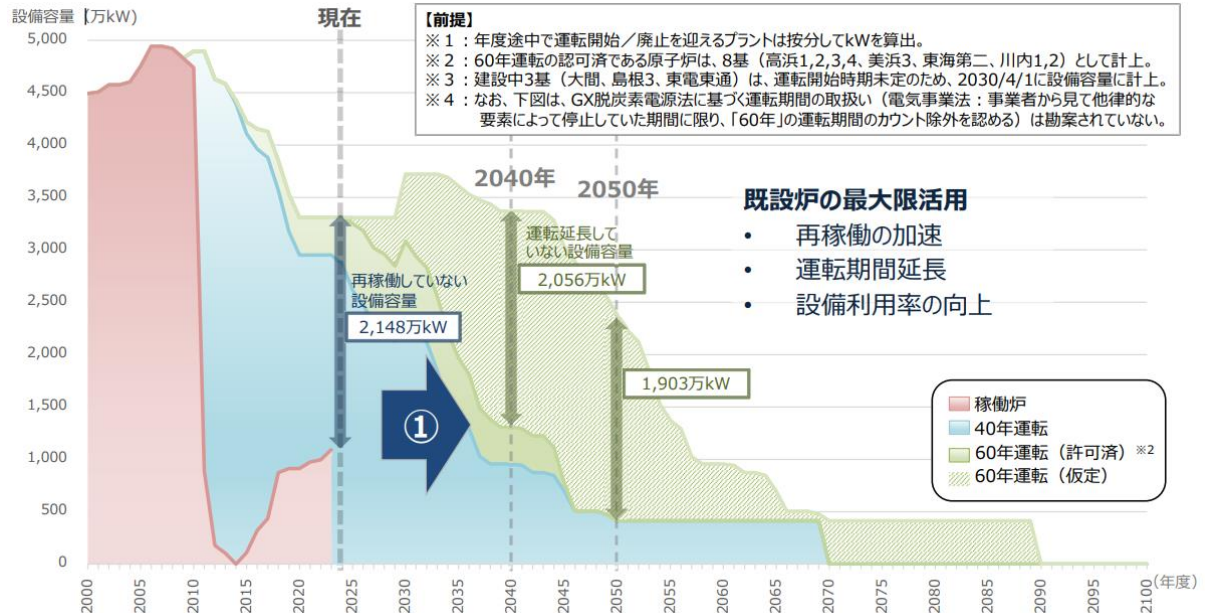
設備容量【万kW)

現在

【前提】
※１：年度途中で運転開始／廃止を迎えるプラントは按分してkWを算出。
※２：60年運転の認可済である原子炉は、8基（高浜1,2,3,4、美浜3、東海第二、川内1,2）として計上。
※３：建設中3基（大間、島根3、東電東通）は、運転開始時期未定のため、2030/4/1に設備容量に計上。
※４：なお、下図は、GX脱炭素電源法に基づく運転期間の取扱い（電気事業法：事業者から見て他律的な要素によって停止していた期間に限り、「60年」の運転期間のカウント除外を認める）は勘案されていない。

5,000
4,500
4,000
3,500
3,000
2,500
2,000
1,500
1,000
500
0

2040年
2050年

既設炉の最大限活用
• 再稼働の加速
• 運転期間延長
• 設備利用率の向上

再稼働していない設備容量
2,148万kW

運転延長していない設備容量
2,056万kW

1,903万kW

①

稼働炉
40年運転
60年運転（許可済）※2
60年運転（仮定）

2000 2005 2010 2015 2020 2025 2030 2035 2040 2045 2050 2055 2060 2065 2070 2075 2080 2085 2090 2095 2100 (年度)